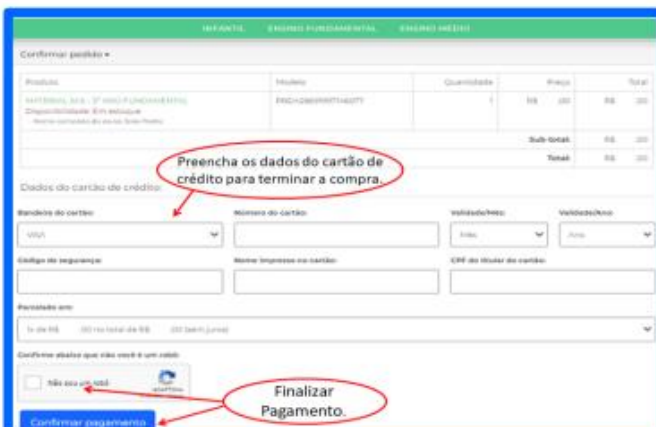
INFANTIL ENSINO FUNDAMENTAL ENSINO MÉDIO

Confirmar pedido ▾

| Produto | Modelo | Quantidade | Preço | Total |
|---|---|---|---|---|
| MATERIAL 2/3 - 3º ANO FUNDAMENTAL Disponibilidade: Em estoque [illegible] | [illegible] | 1 | R$ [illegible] | R$ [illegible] |
| | | Sub-total: | R$ | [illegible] |
| | | Total: | R$ | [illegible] |

Preencha os dados do cartão de crédito para terminar a compra.

Dados do cartão de crédito:

Bandeira do cartão: VISA
Número do cartão:
Validade/Mês: Mês
Validade/Ano: Ano

Código de segurança:
Nome impresso no cartão:
CPF do titular do cartão:

Parcelado em:
1x de R$ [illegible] no total de R$ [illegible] (sem juros)

Confirme abaixo que não você é um robô:

Não sou um robô

Finalizar Pagamento.

Confirmar pagamento